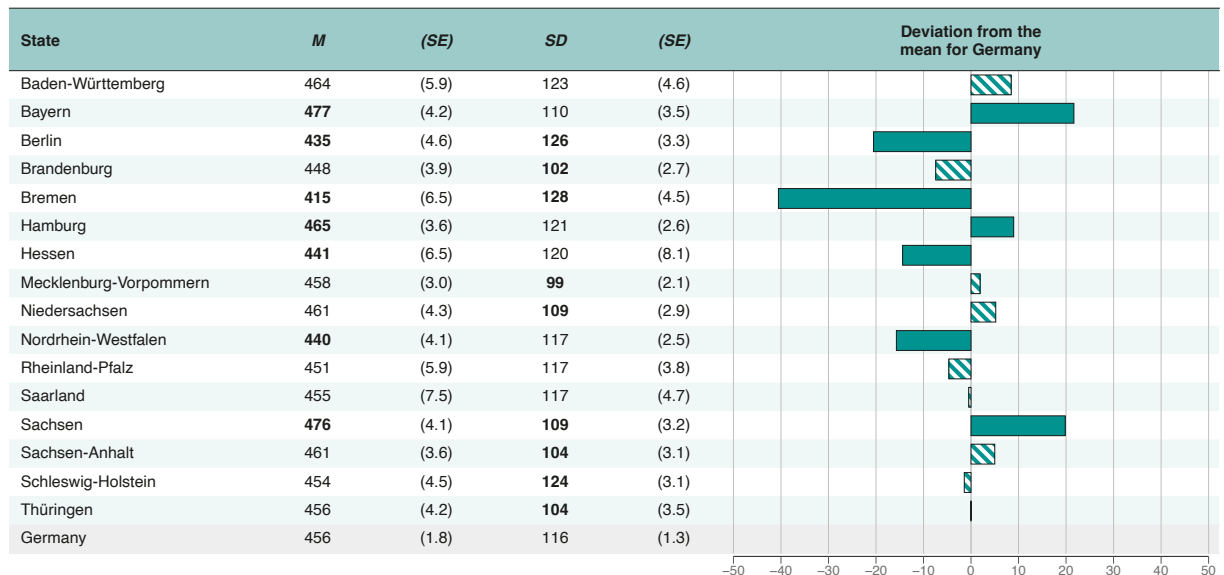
| State | *M* | *(SE)* | *SD* | *(SE)* | Deviation from the mean for Germany |
|---|---|---|---|---|---|
| Baden-Württemberg | 464 | (5.9) | 123 | (4.6) | |
| Bayern | **477** | (4.2) | 110 | (3.5) | |
| Berlin | **435** | (4.6) | **126** | (3.3) | |
| Brandenburg | 448 | (3.9) | **102** | (2.7) | |
| Bremen | **415** | (6.5) | **128** | (4.5) | |
| Hamburg | **465** | (3.6) | 121 | (2.6) | |
| Hessen | **441** | (6.5) | 120 | (8.1) | |
| Mecklenburg-Vorpommern | 458 | (3.0) | **99** | (2.1) | |
| Niedersachsen | 461 | (4.3) | **109** | (2.9) | |
| Nordrhein-Westfalen | **440** | (4.1) | 117 | (2.5) | |
| Rheinland-Pfalz | 451 | (5.9) | 117 | (3.8) | |
| Saarland | 455 | (7.5) | 117 | (4.7) | |
| Sachsen | **476** | (4.1) | **109** | (3.2) | |
| Sachsen-Anhalt | 461 | (3.6) | **104** | (3.1) | |
| Schleswig-Holstein | 454 | (4.5) | **124** | (3.1) | |
| Thüringen | 456 | (4.2) | **104** | (3.5) | |
| Germany | 456 | (1.8) | 116 | (1.3) | |

–50 –40 –30 –20 –10 0 10 20 30 40 50